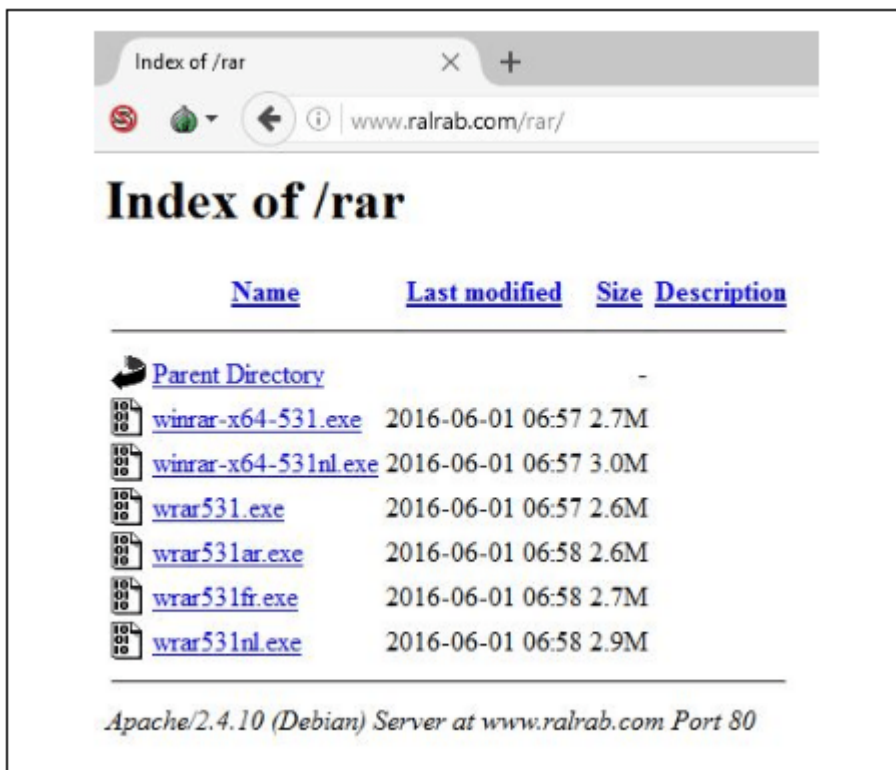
Index of /rar
×
+

www.ralrab.com/rar/

# Index of /rar

| Name | Last modified | Size | Description |
|---|---|---|---|
| Parent Directory | | - | |
| winrar-x64-531.exe | 2016-06-01 06:57 | 2.7M | |
| winrar-x64-531nl.exe | 2016-06-01 06:57 | 3.0M | |
| wrar531.exe | 2016-06-01 06:57 | 2.6M | |
| wrar531ar.exe | 2016-06-01 06:58 | 2.6M | |
| wrar531fr.exe | 2016-06-01 06:58 | 2.7M | |
| wrar531nl.exe | 2016-06-01 06:58 | 2.9M | |

Apache/2.4.10 (Debian) Server at www.ralrab.com Port 80